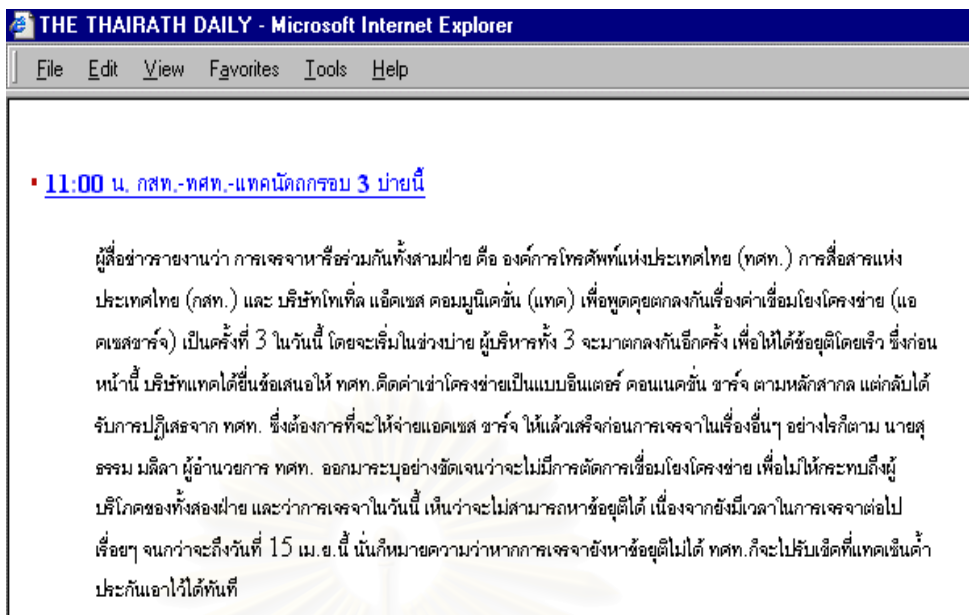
THE THAIRATH DAILY - Microsoft Internet Explorer

File Edit View Favorites Tools Help

11:00 น. กสท.-ทศท.-แทคนัดถกรอบ 3 บ่ายนี้

ผู้สื่อข่าวรายงานว่า การเจรจาหารือร่วมกันทั้งสามฝ่าย คือ องค์การโทรศัพท์แห่งประเทศไทย (ทศท.) การสื่อสารแห่งประเทศไทย (กสท.) และ บริษัทโทเทิ่ล แอ็คเซส คอมมูนิเคชั่น (แทค) เพื่อพูดคุยตกลงกันเรื่องค่าเชื่อมโยงโครงข่าย (แอคเซสชาร์จ) เป็นครั้งที่ 3 ในวันนี้ โดยจะเริ่มในช่วงบ่าย ผู้บริหารทั้ง 3 จะมาตกลงกันอีกครั้ง เพื่อให้ได้ข้อยุติโดยเร็ว ซึ่งก่อนหน้านี้ บริษัทแทคได้ยื่นข้อเสนอให้ ทศท.คิดค่าเช่าโครงข่ายเป็นแบบอินเตอร์ คอนเนคชั่น ชาร์จ ตามหลักสากล แต่กลับได้รับการปฏิเสธจาก ทศท. ซึ่งต้องการที่จะให้จ่ายแอคเซส ชาร์จ ให้แล้วเสร็จก่อนการเจรจาในเรื่องอื่นๆ อย่างไรก็ตาม นายสุธรรม มลิลา ผู้อำนวยการ ทศท. ออกมาระบุอย่างชัดเจนว่าจะไม่มีการตัดการเชื่อมโยงโครงข่าย เพื่อไม่ให้กระทบถึงผู้บริโภคของทั้งสองฝ่าย และว่าการเจรจาในวันนี้ เห็นว่าจะไม่สามารถหาข้อยุติได้ เนื่องจากยังมีเวลาในการเจรจาต่อไปเรื่อยๆ จนกว่าจะถึงวันที่ 15 เม.ย.นี้ นั่นก็หมายความว่าหากการเจรจายังหาข้อยุติไม่ได้ ทศท.ก็จะไปรับเช็คที่แทคเซ็นค้ำประกันเอาไว้ได้ทันที